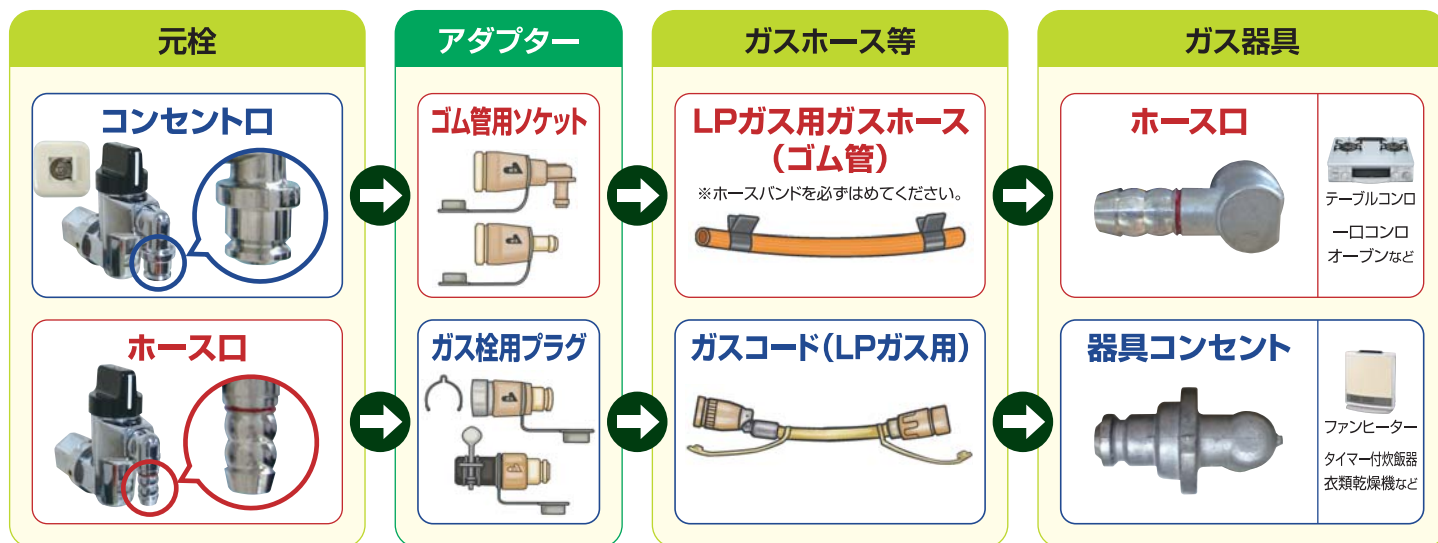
元栓

コンセント口

ホース口

アダプター

ゴム管用ソケット

ガス栓用プラグ

ガスホース等

LPガス用ガスホース
（ゴム管）

※ホースバンドを必ずはめてください。

ガスコード（LPガス用）

ガス器具

ホース口

テーブルコンロ
一口コンロ
オーブンなど

器具コンセント

ファンヒーター
タイマー付炊飯器
衣類乾燥機など